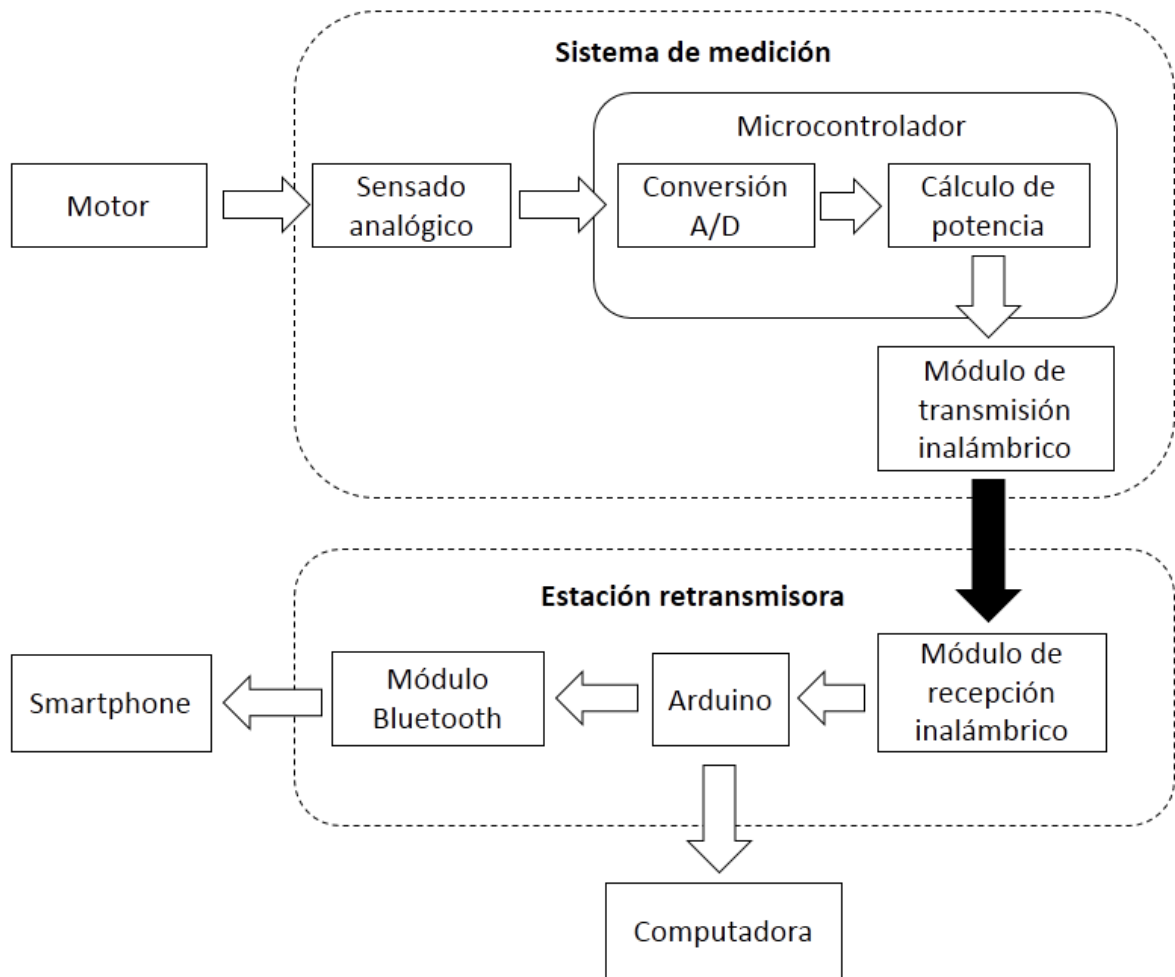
Sistema de medición

Motor

Sensado analógico

Microcontrolador

Conversión A/D

Cálculo de potencia

Módulo de transmisión inalámbrico

Estación retransmisora

Smartphone

Módulo Bluetooth

Arduino

Módulo de recepción inalámbrico

Computadora